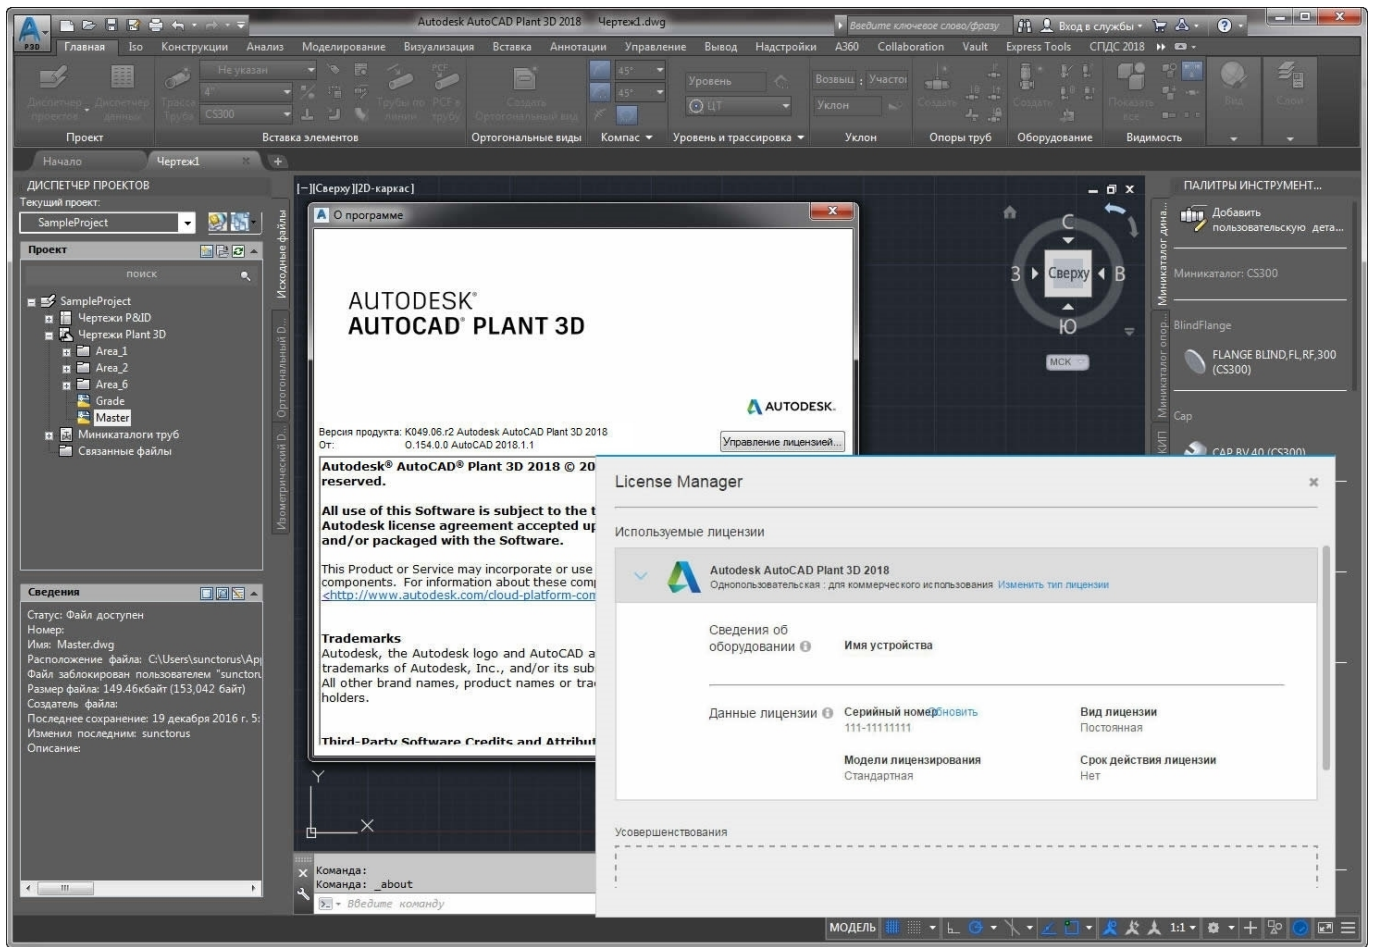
Autodesk AutoCAD Plant 3D 2018 Чертеж1.dwg
Введите ключевое слово/фразу
Вход в службы
Главная Iso Конструкции Анализ Моделирование Визуализация Вставка Аннотации Управление Вывод Надстройки A360 Collaboration Vault Express Tools СПДС 2018
Не указан
CS300
45°
45°
Уровень
ЦТ
Возвыш Участок
Уклон
Диспетчер проектов Диспетчер данных Трасса Трубы Трубы по линии PCF в трубу Создать Ортогональный вид Создать Создать Показать все Вид Слои
Проект Вставка элементов Ортогональные виды Компас Уровень и трассировка Уклон Опоры труб Оборудование Видимость
Начало Чертеж1

ДИСПЕТЧЕР ПРОЕКТОВ
Текущий проект:
SampleProject
Проект
поиск
SampleProject
Чертежи P&ID
Чертежи Plant 3D
Area_1
Area_2
Area_6
Grade
Master
Миникаталоги труб
Связанные файлы
Исходные файлы
Ортогональный D...
Изометрический D...

Сведения
Статус: Файл доступен
Номер:
Имя: Master.dwg
Расположение файла: C:\Users\sunctorus\Ap
Файл заблокирован пользователем "sunctor
Размер файла: 149.46кбайт (153,042 байт)
Создатель файла:
Последнее сохранение: 19 декабря 2016 г. 5:
Изменил последним: sunctorus
Описание:

[–][Сверху][2D-каркас]
С
З Сверху В
Ю
МСК

О программе
AUTODESK®
AUTOCAD® PLANT 3D
AUTODESK.
Версия продукта: K049.06.r2 Autodesk AutoCAD Plant 3D 2018
От: O.154.0.0 AutoCAD 2018.1.1
Управление лицензией...
Autodesk® AutoCAD® Plant 3D 2018 © 20 reserved.

All use of this Software is subject to the t Autodesk license agreement accepted up and/or packaged with the Software.

This Product or Service may incorporate or use components. For information about these com <http://www.autodesk.com/cloud-platform-com

Trademarks
Autodesk, the Autodesk logo and AutoCAD a trademarks of Autodesk, Inc., and/or its sub All other brand names, product names or tra holders.

Third-Party Software Credits and Attribut

Команда:
Команда: _about
Введите команду

ПАЛИТРЫ ИНСТРУМЕНТ...
Добавить пользовательскую дета...
Миникаталог: CS300
BlindFlange
FLANGE BLIND,FL,RF,300 (CS300)
Cap
CAP BV 40 (CS300)
Миникаталог дина...
Миникаталог опор...
КИП

License Manager
×
Используемые лицензии
Autodesk AutoCAD Plant 3D 2018
Однопользовательская : для коммерческого использования Изменить тип лицензии
Сведения об оборудовании
Имя устройства
Данные лицензии
Серийный номер Обновить
111-11111111
Вид лицензии
Постоянная
Модели лицензирования
Стандартная
Срок действия лицензии
Нет
Усовершенствования

МОДЕЛЬ 1:1